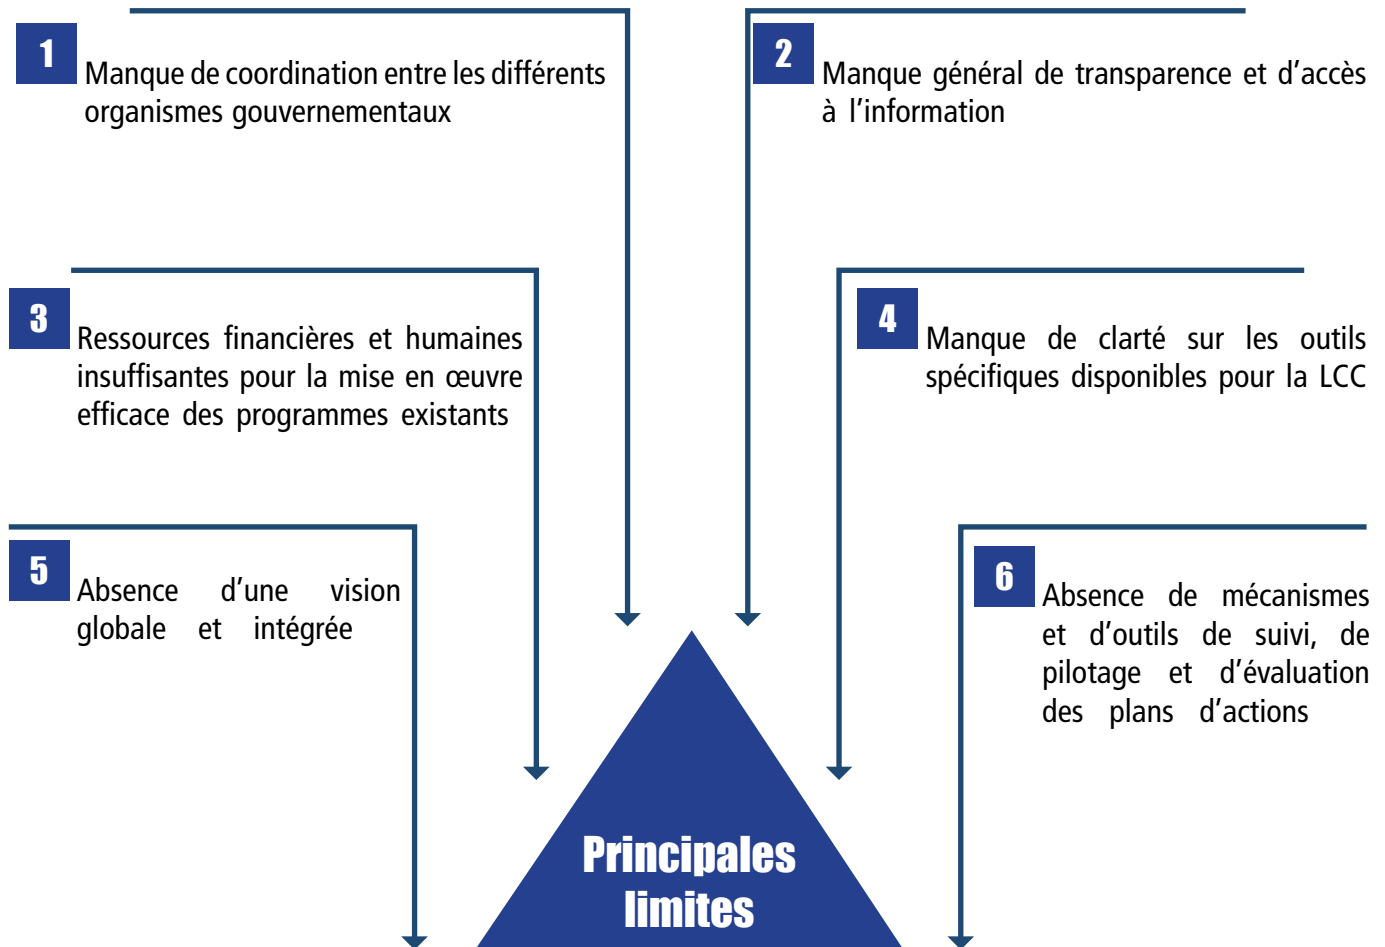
1 Manque de coordination entre les différents organismes gouvernementaux

2 Manque général de transparence et d'accès à l'information

3 Ressources financières et humaines insuffisantes pour la mise en œuvre efficace des programmes existants

4 Manque de clarté sur les outils spécifiques disponibles pour la LCC

5 Absence d'une vision globale et intégrée

6 Absence de mécanismes et d'outils de suivi, de pilotage et d'évaluation des plans d'actions

Principales limites